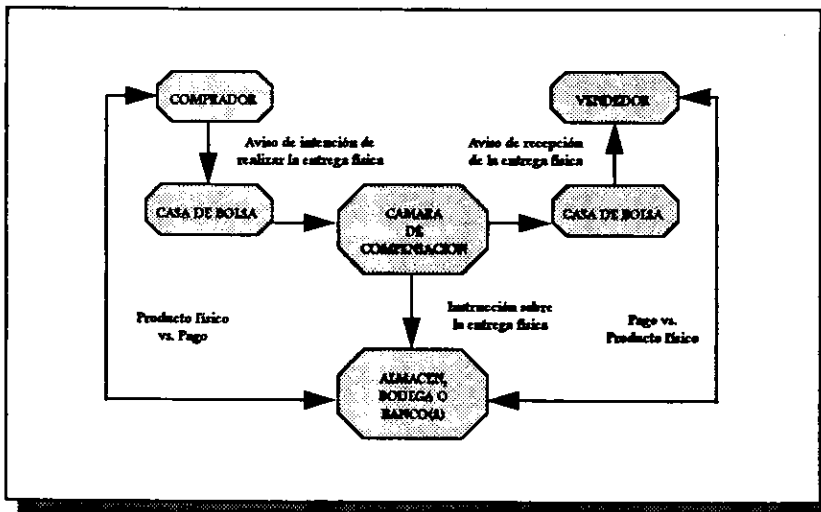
COMPRADOR

VENDEDOR

Aviso de intención de realizar la entrega física

Aviso de recepción de la entrega física

CASA DE BOLSA

CAMARA DE COMPENSACION

CASA DE BOLSA

Producto físico vs. Pago

Instrucción sobre la entrega física

Pago vs. Producto físico

ALMACEN, BODEGA O BANCO(S)